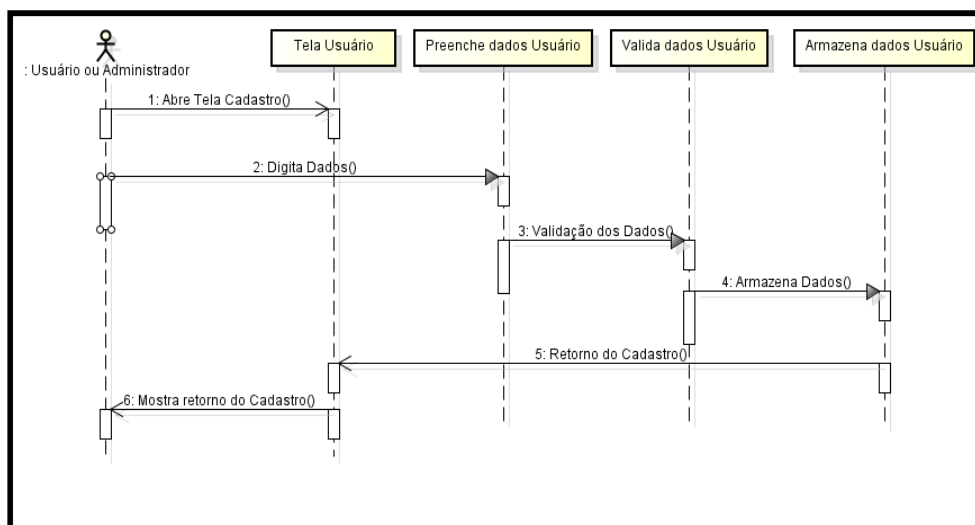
: Usuário ou Administrador

Tela Usuário

Preenche dados Usuário

Valida dados Usuário

Armazena dados Usuário

1: Abre Tela Cadastro()

2: Digita Dados()

3: Validação dos Dados()

4: Armazena Dados()

5: Retorno do Cadastro()

6: Mostra retorno do Cadastro()